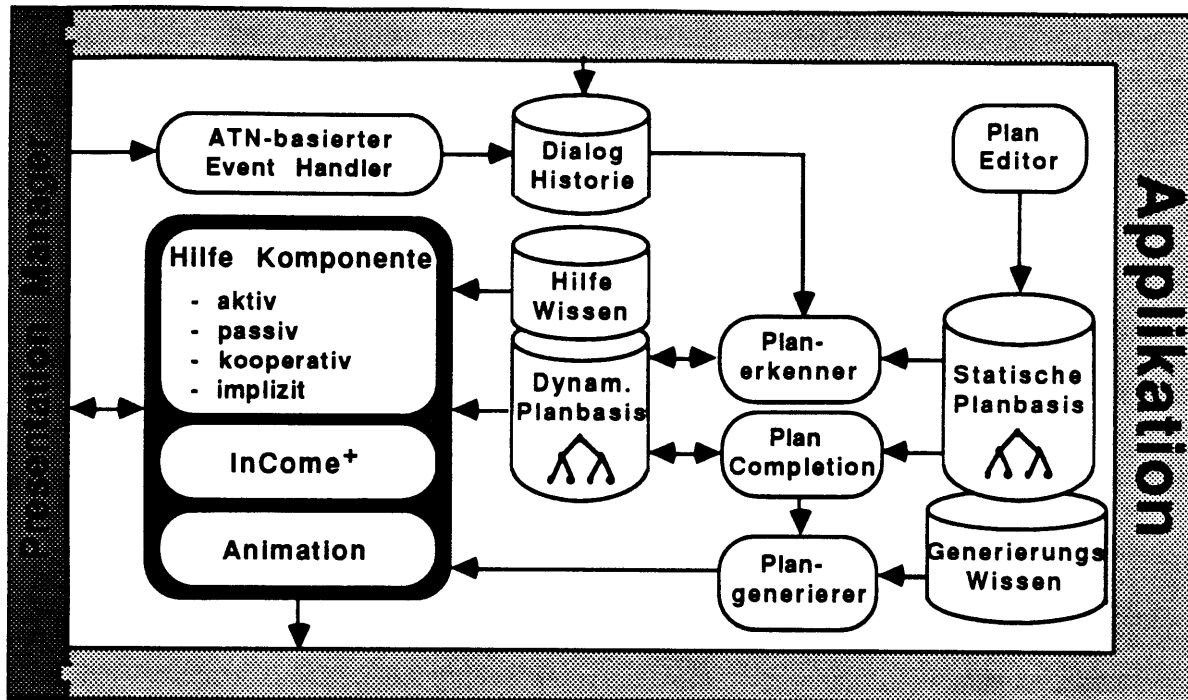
Präsentation Manager

Applikation

ATN-basierter Event Handler

Dialog Historie

Plan Editor

Hilfe Komponente
- aktiv
- passiv
- kooperativ
- implizit

InCome$^+$

Animation

Hilfe Wissen

Dynam. Planbasis

Planerkenner

Plan Completion

Plangenerierer

Statische Planbasis

Generierungs Wissen